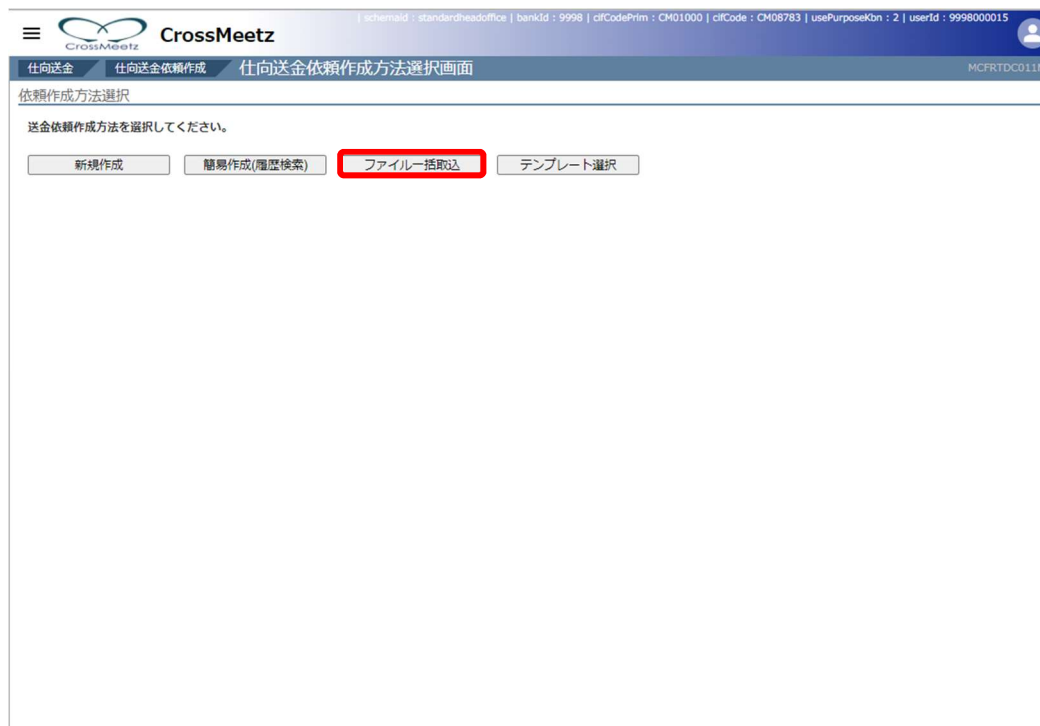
CrossMeetz CrossMeetz

| schemaId : standardheadoffice | bankId : 9998 | cifCodePrim : CM01000 | cifCode : CM08783 | usePurposeKbn : 2 | userId : 9998000015

仕向送金 仕向送金依頼作成 仕向送金依頼作成方法選択画面

MCFRTDC011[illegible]

依頼作成方法選択

送金依頼作成方法を選択してください。

新規作成 簡易作成(履歴検索) ファイル一括取込 テンプレート選択